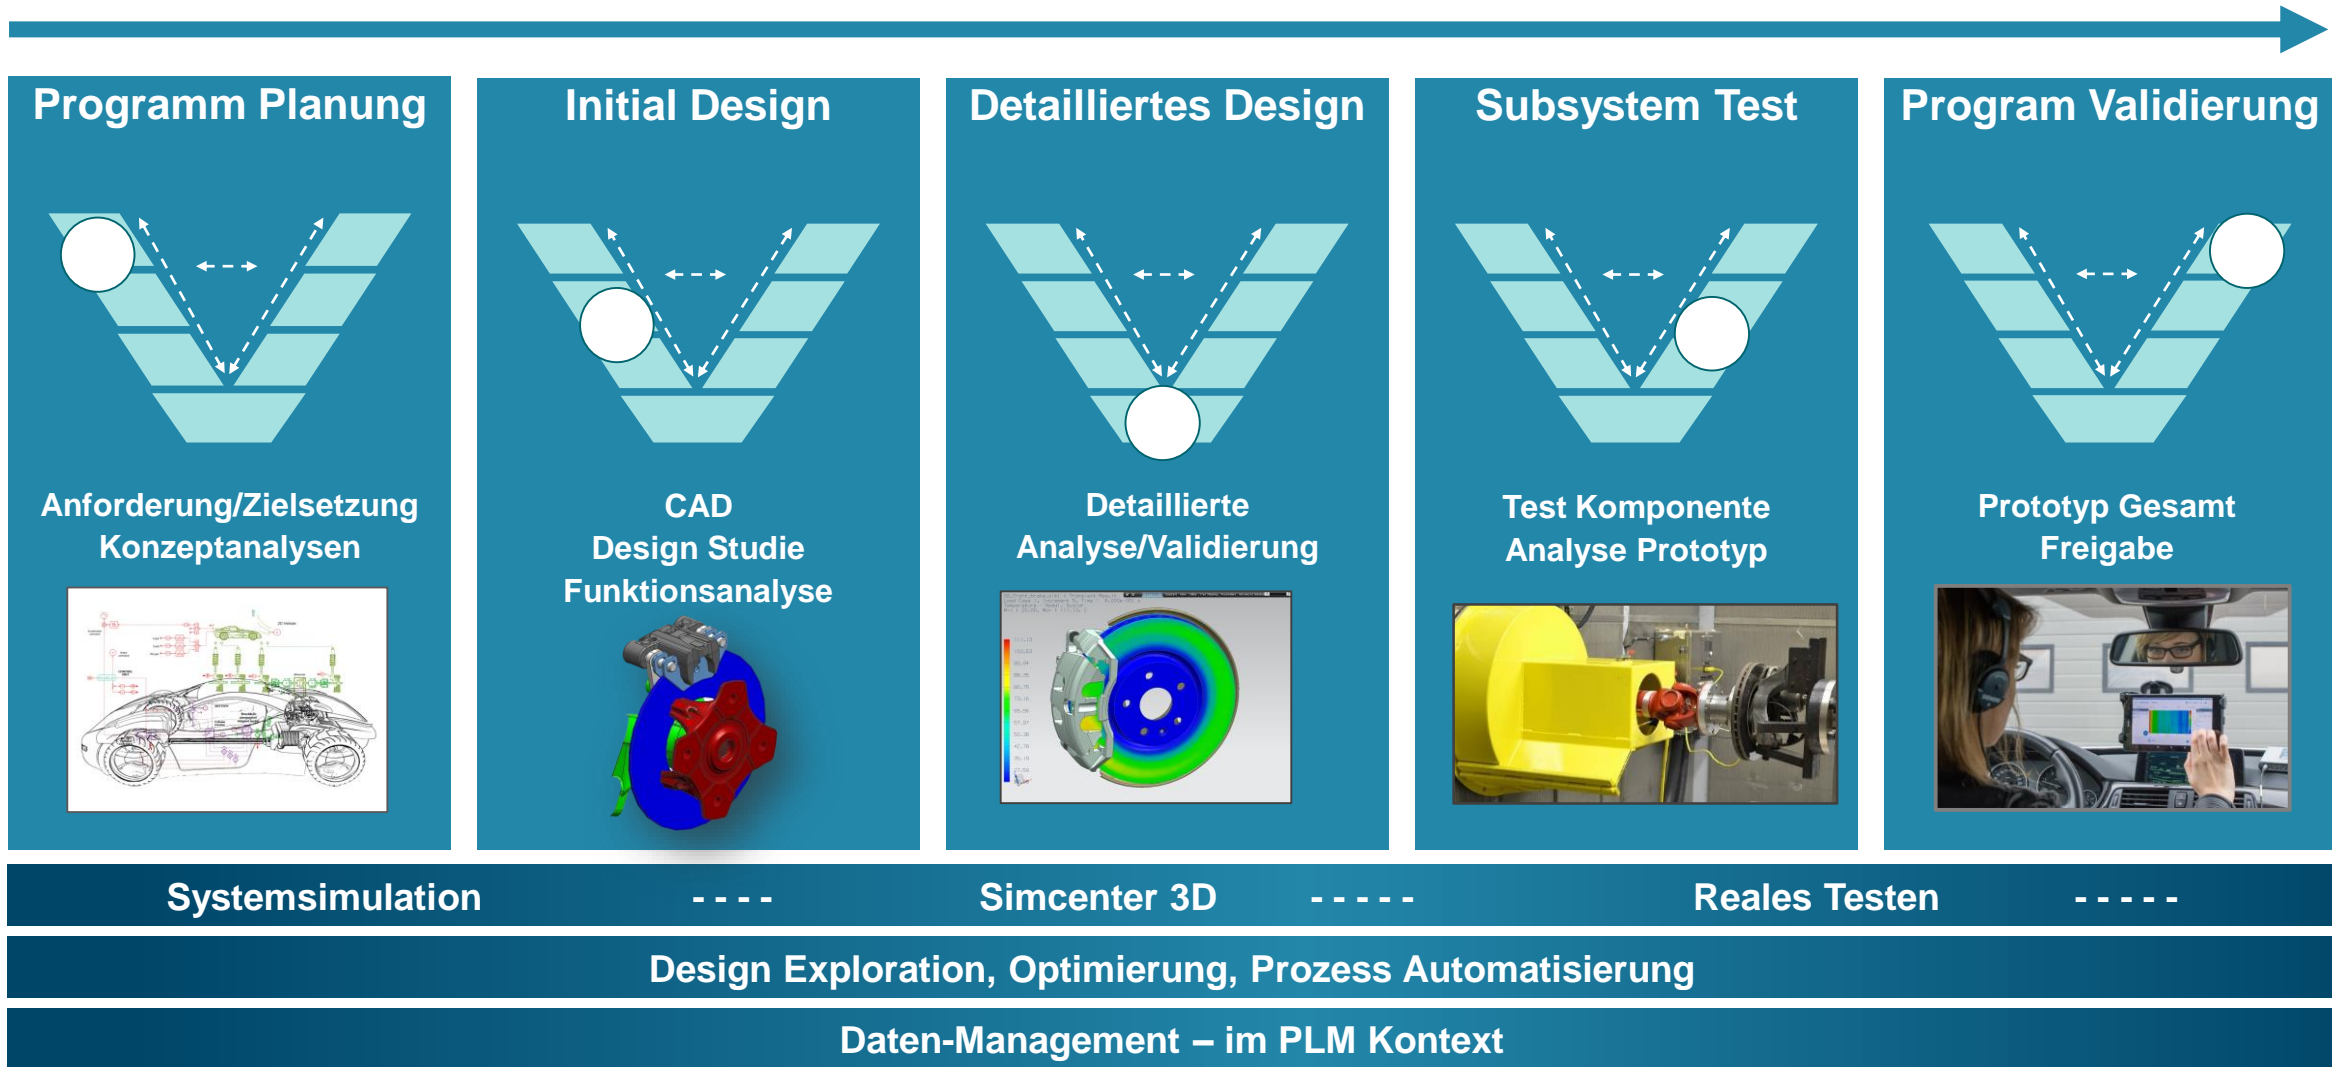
Programm Planung

Anforderung/Zielsetzung
Konzeptanalysen

Initial Design

CAD
Design Studie
Funktionsanalyse

Detailliertes Design

Detaillierte
Analyse/Validierung

Subsystem Test

Test Komponente
Analyse Prototyp

Program Validierung

Prototyp Gesamt
Freigabe

Systemsimulation - - - - Simcenter 3D - - - - - Reales Testen - - - - -

Design Exploration, Optimierung, Prozess Automatisierung

Daten-Management – im PLM Kontext